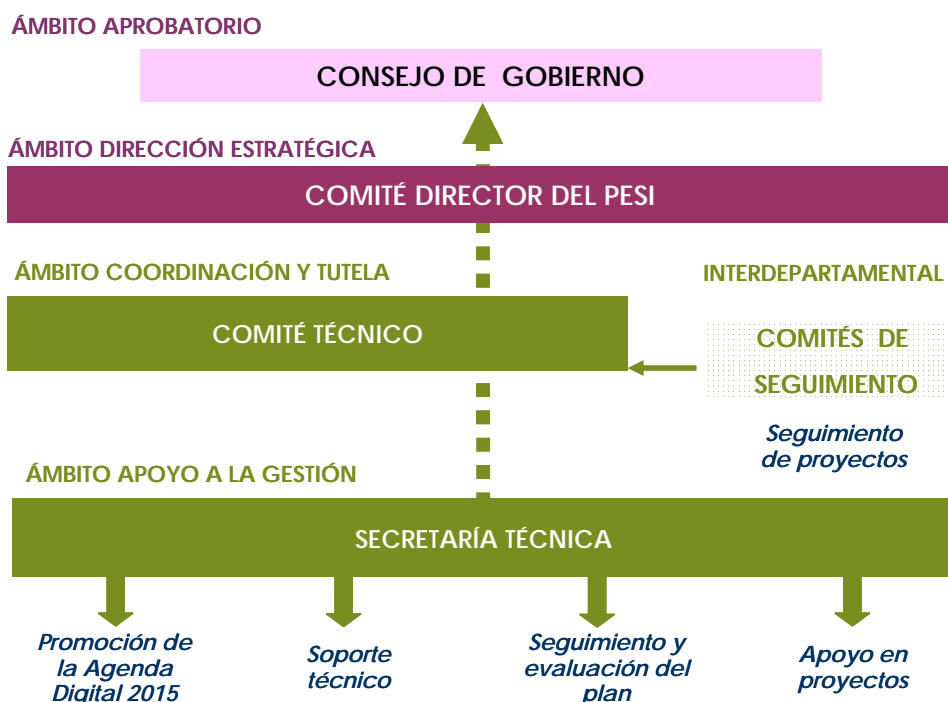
ÁMBITO APROBATORIO

CONSEJO DE GOBIERNO

ÁMBITO DIRECCIÓN ESTRATÉGICA

COMITÉ DIRECTOR DEL PESI

ÁMBITO COORDINACIÓN Y TUTELA

INTERDEPARTAMENTAL

COMITÉ TÉCNICO

COMITÉS DE SEGUIMIENTO

Seguimiento de proyectos

ÁMBITO APOYO A LA GESTIÓN

SECRETARÍA TÉCNICA

Promoción de la Agenda Digital 2015

Soporte técnico

Seguimiento y evaluación del plan

Apoyo en proyectos